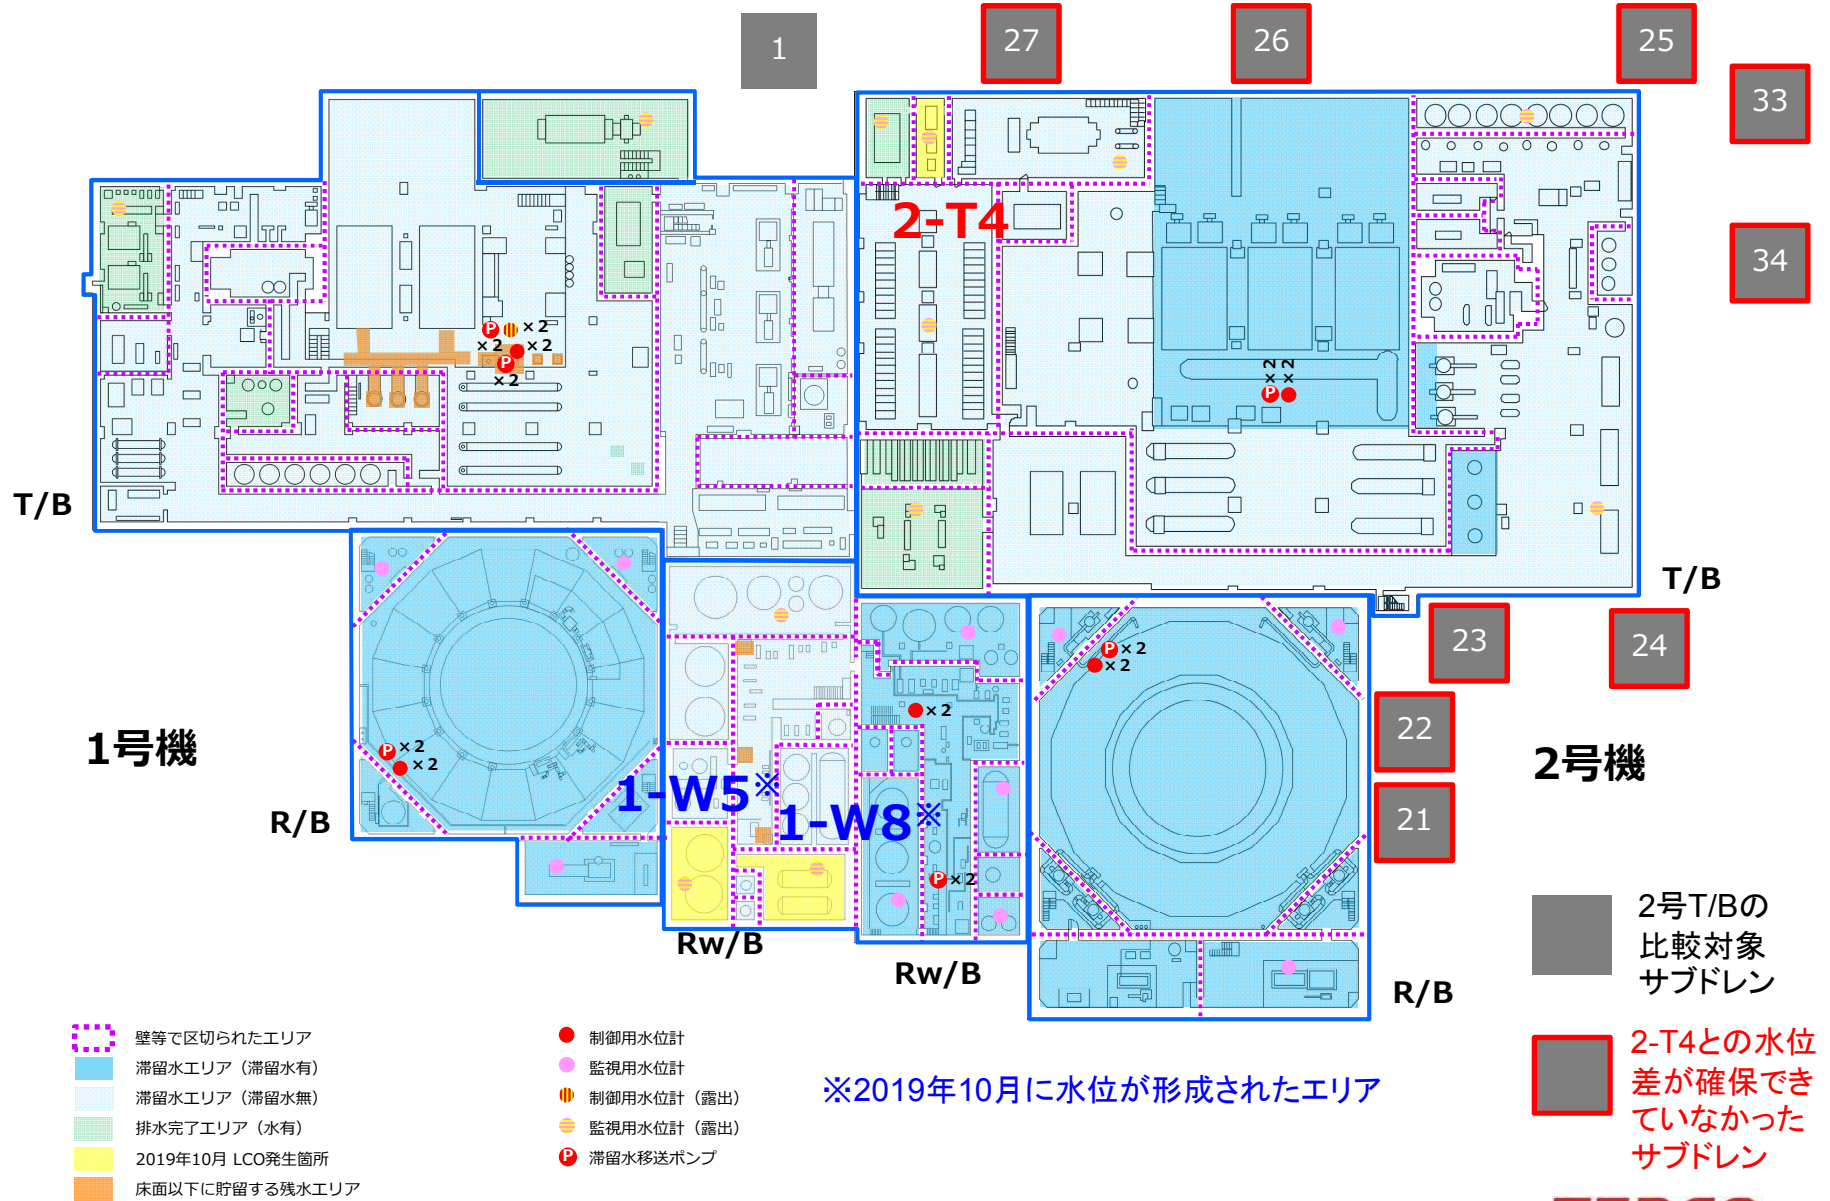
1
27
26
25
33
34
2-T4
×2
×2
×2
×2
×2
×2
T/B
T/B
23
24
22
21
×2
×2
×2
×2
×2
×2
1号機
2号機
R/B
1-W5※
1-W8※
Rw/B
Rw/B
R/B
2号T/Bの比較対象サブドレン
2-T4との水位差が確保できていなかったサブドレン

壁等で区切られたエリア
滞留水エリア（滞留水有）
滞留水エリア（滞留水無）
排水完了エリア（水有）
2019年10月 LCO発生箇所
床面以下に貯留する残水エリア
制御用水位計
監視用水位計
制御用水位計（露出）
監視用水位計（露出）
滞留水移送ポンプ
※2019年10月に水位が形成されたエリア